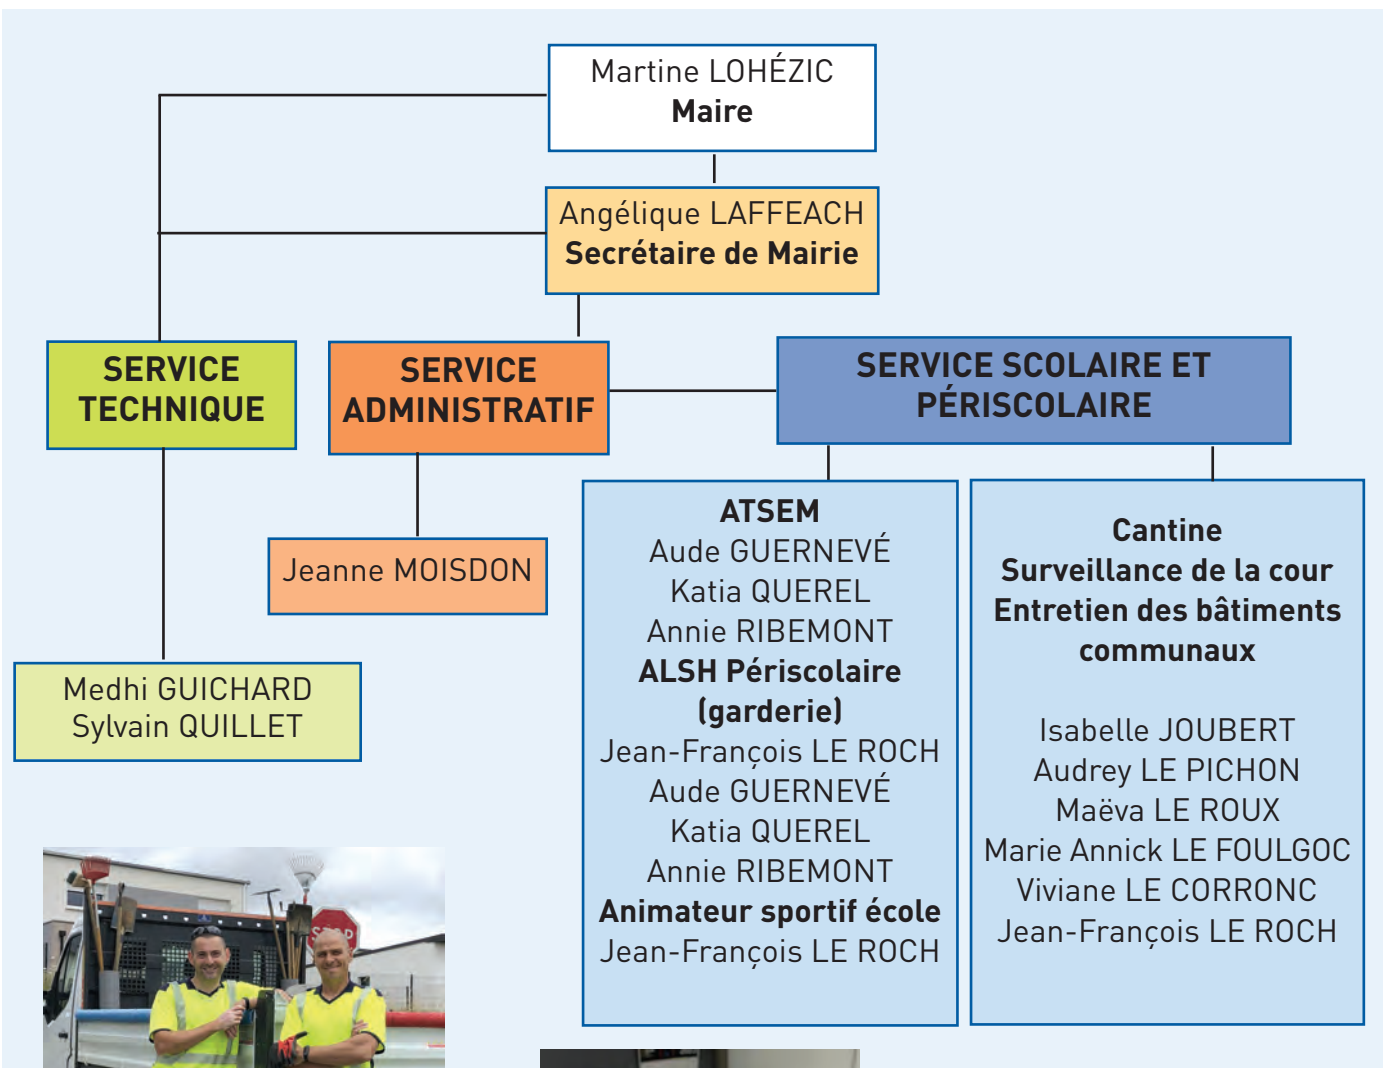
Martine LOHÉZIC
**Maire**

Angélique LAFFEACH
**Secrétaire de Mairie**

SERVICE TECHNIQUE

SERVICE ADMINISTRATIF

SERVICE SCOLAIRE ET PÉRISCOLAIRE

Jeanne MOISDON

Medhi GUICHARD
Sylvain QUILLET

ATSEM
Aude GUERNEVÉ
Katia QUEREL
Annie RIBEMONT
ALSH Périscolaire (garderie)
Jean-François LE ROCH
Aude GUERNEVÉ
Katia QUEREL
Annie RIBEMONT
Animateur sportif école
Jean-François LE ROCH

Cantine
Surveillance de la cour
Entretien des bâtiments communaux

Isabelle JOUBERT
Audrey LE PICHON
Maëva LE ROUX
Marie Annick LE FOULGOC
Viviane LE CORRONC
Jean-François LE ROCH

STOP